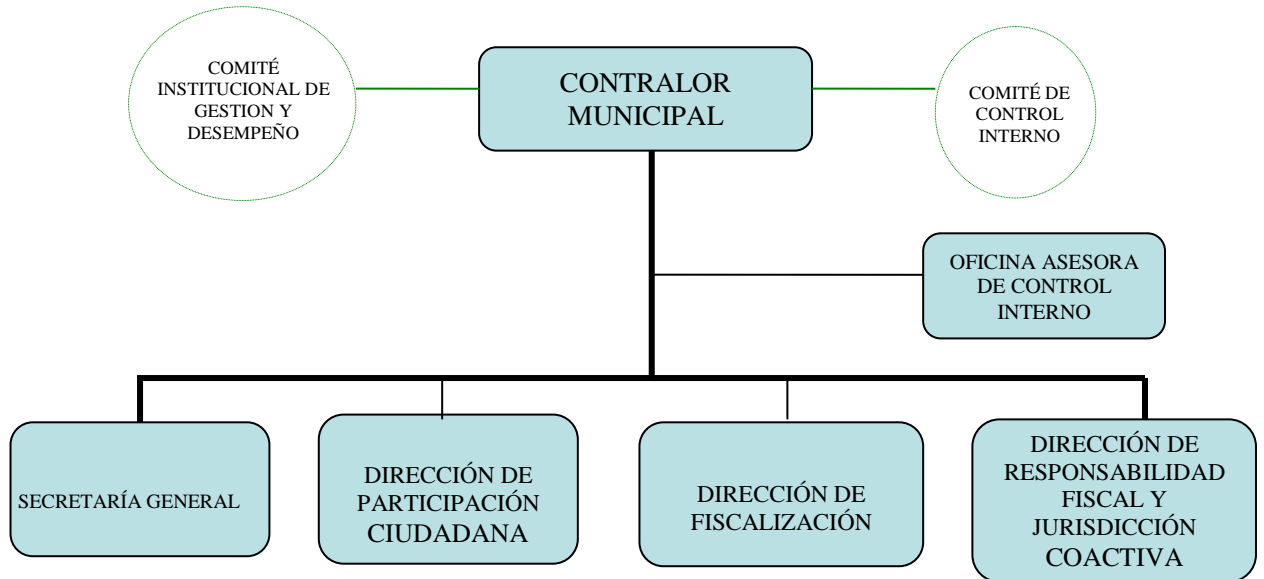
COMITÉ INSTITUCIONAL DE GESTION Y DESEMPEÑO

CONTRALOR MUNICIPAL

COMITÉ DE CONTROL INTERNO

OFICINA ASESORA DE CONTROL INTERNO

SECRETARÍA GENERAL

DIRECCIÓN DE PARTICIPACIÓN CIUDADANA

DIRECCIÓN DE FISCALIZACIÓN

DIRECCIÓN DE RESPONSABILIDAD FISCAL Y JURISDICCIÓN COACTIVA